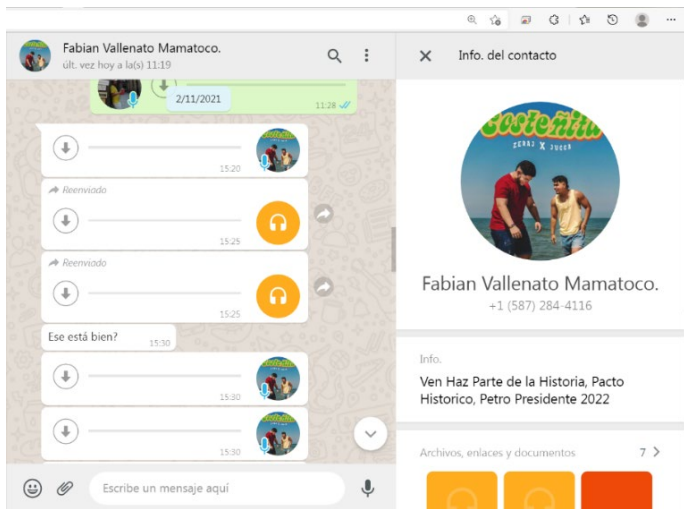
Fabian Vallenato Mamatoco.
últ. vez hoy a la(s) 11:19

2/11/2021

11:28

15:20

Reenviado

15:25

Reenviado

15:25

Ese está bien?

15:30

15:30

15:30

Escribe un mensaje aquí

Info. del contacto

Costeñita
ZERAJ X JUGGA

Fabian Vallenato Mamatoco.
+1 (587) 284-4116

Info.

Ven Haz Parte de la Historia, Pacto Historico, Petro Presidente 2022

Archivos, enlaces y documentos

7 >